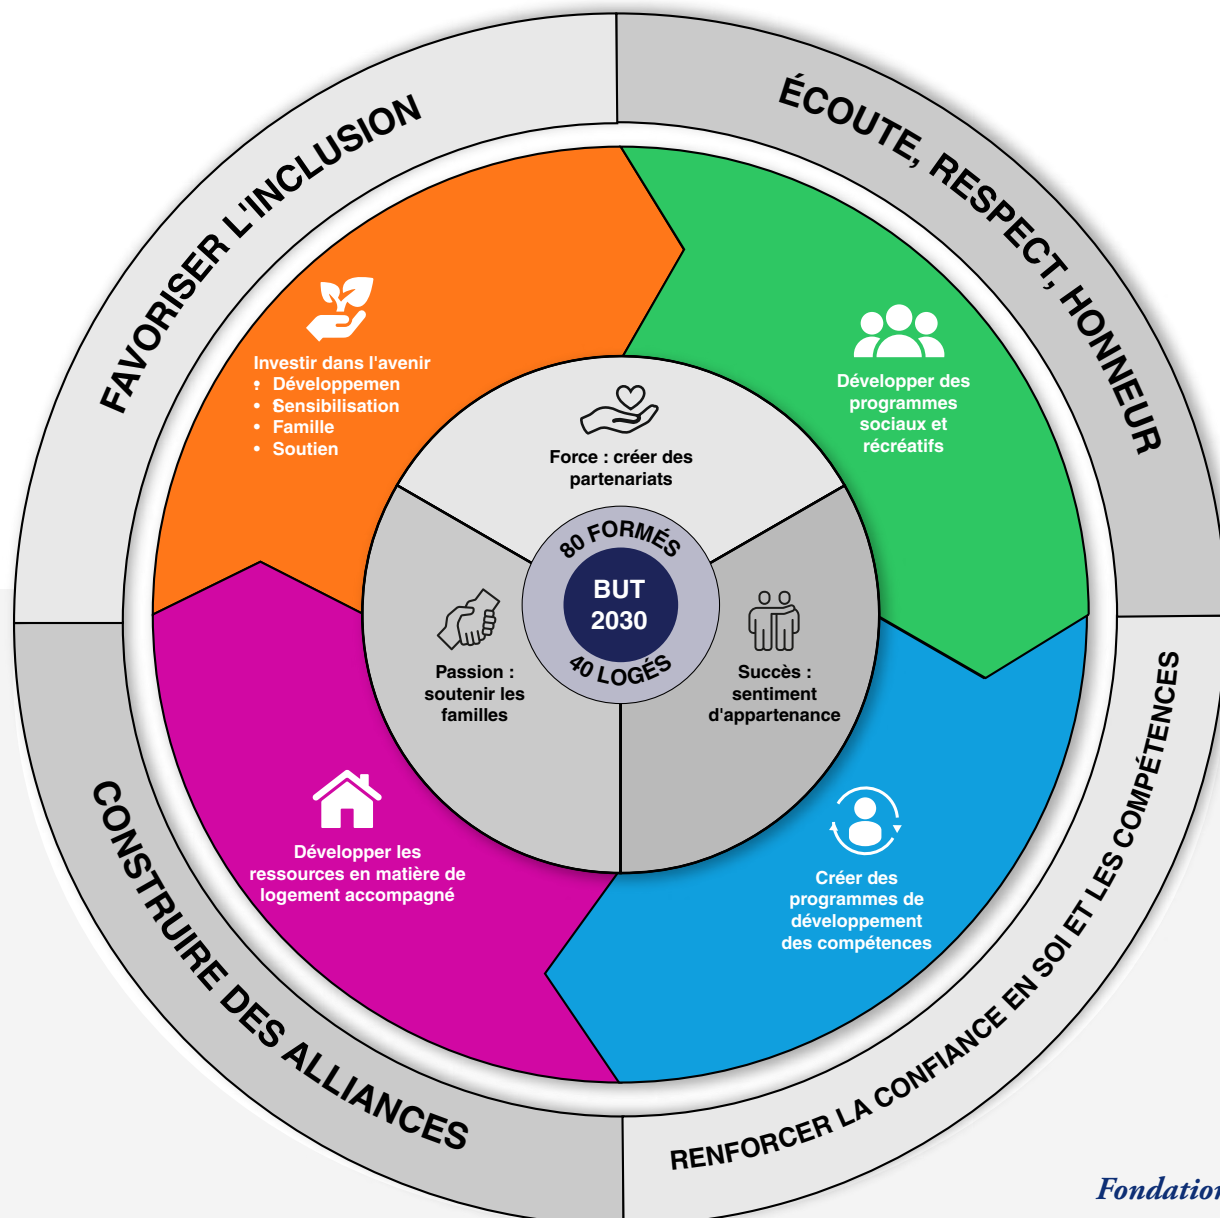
FAVORISER L'INCLUSION

ÉCOUTE, RESPECT, HONNEUR

Investir dans l'avenir
• Développemen
• Sensibilisation
• Famille
• Soutien

Développer des programmes sociaux et récréatifs

Force : créer des partenariats

80 FORMÉS
BUT 2030
40 LOGÉS

Passion : soutenir les familles

Succès : sentiment d'appartenance

Développer les ressources en matière de logement accompagné

Créer des programmes de développement des compétences

CONSTRUIRE DES ALLIANCES

RENFORCER LA CONFIANCE EN SOI ET LES COMPÉTENCES

Fondatio